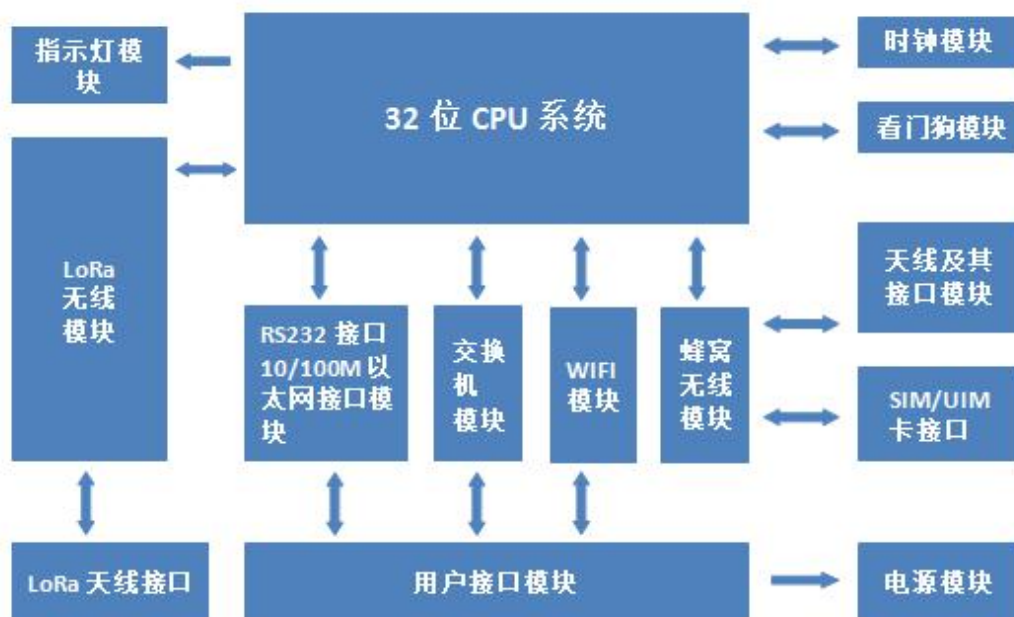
指示灯模块

32 位 CPU 系统

时钟模块

看门狗模块

LoRa 无线模块

RS232 接口 10/100M 以太网接口模块

交换机模块

WIFI 模块

蜂窝无线模块

天线及其接口模块

SIM/UIM 卡接口

LoRa 天线接口

用户接口模块

电源模块